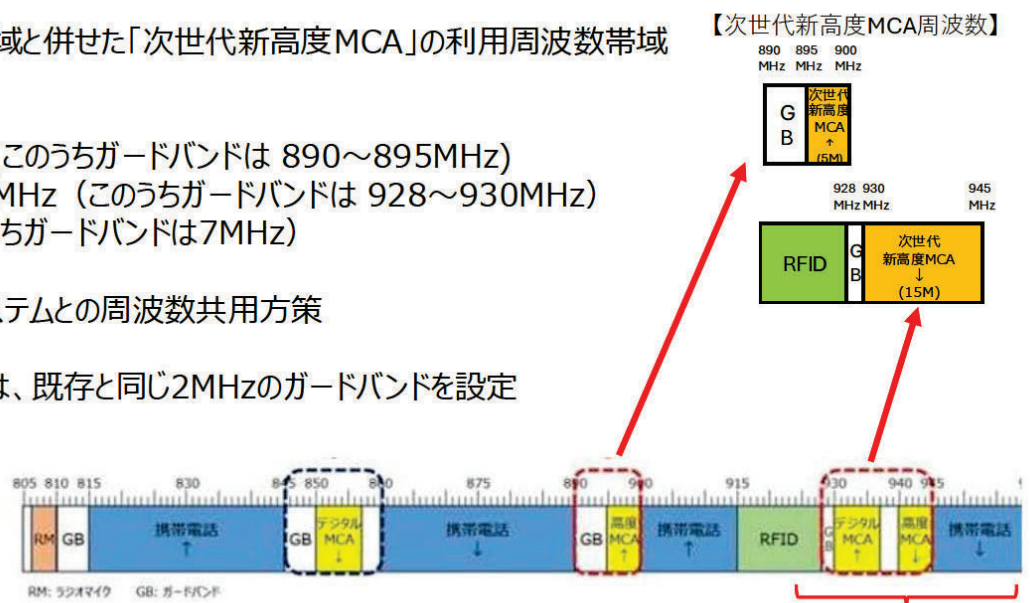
域と併せた「次世代新高度MCA」の利用周波数帯域

このうちガードバンドは 890～895MHz)
MHz（このうちガードバンドは 928～930MHz）
ちガードバンドは7MHz）

ステムとの周波数共用方策

は、既存と同じ2MHzのガードバンドを設定

【次世代新高度MCA周波数】

890 MHz 895 MHz 900 MHz

GB 次世代新高度MCA ↑ (5M)

928 MHz 930 MHz 945 MHz

RFID GB 次世代新高度MCA ↓ (15M)

805 810 815 830 845 850 860 875 890 900 915 930 940 945

RM GB 携帯電話 ↑ GB デジタルMCA ↓ 携帯電話 ↓ GB 高度MCA ↑ 携帯電話 ↑ RFID GB デジタルMCA ↑ 高度MCA ↓ 携帯電話 ↓

RM: ラジオマイク GB: ガードバンド